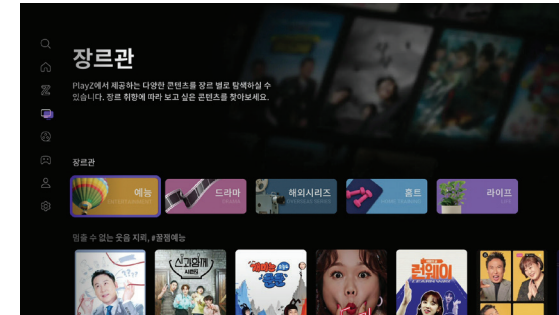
장르관

PlayZ에서 제공하는 다양한 콘텐츠를 장르 별로 탐색하실 수 있습니다. 장르 취향에 따라 보고 싶은 콘텐츠를 찾아보세요.

장르관

예능

드라마

해외시리즈

홈트

라이프

믿을 수 없는 웃음 지뢰, #꿀잼예능

신과함께

런웨이